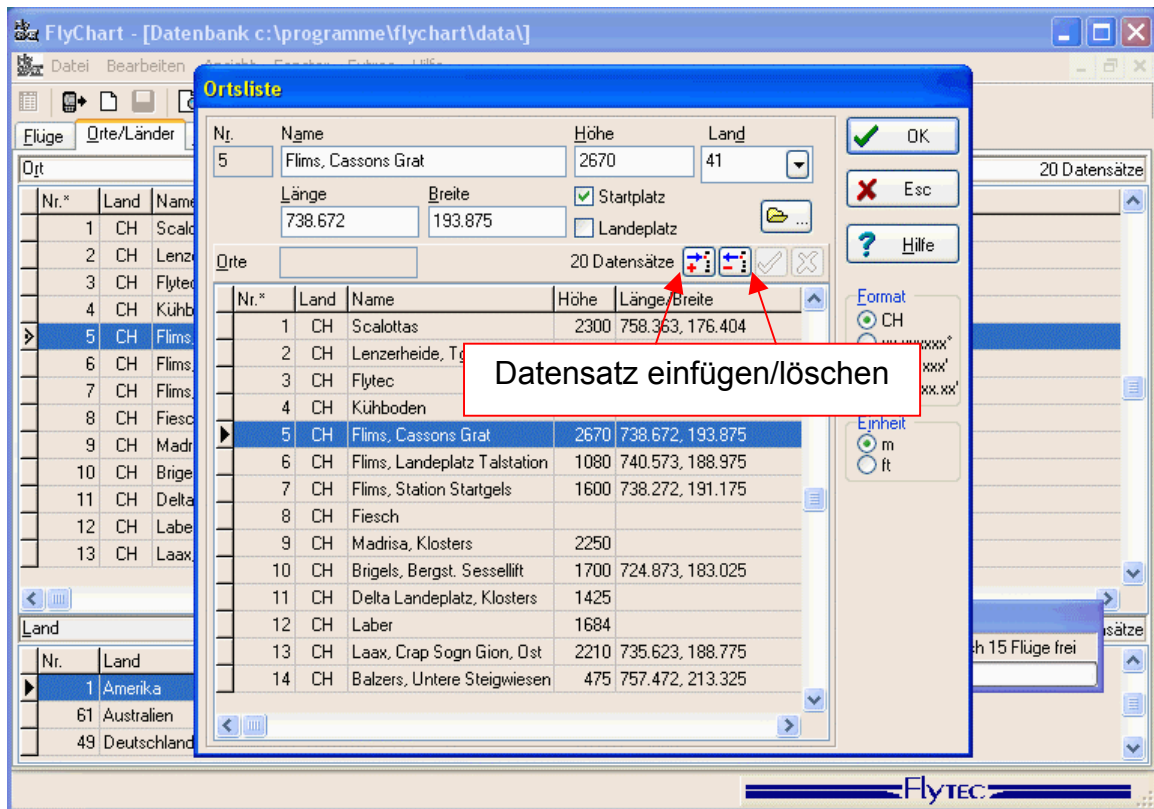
FlyChart - [Datenbank c:\programme\flychart\data\]

Datei Bearbeiten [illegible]

Flüge Orte/Länder

Ort 20 Datensätze

| Nr.* | Land | Name |
|---|---|---|
| 1 | CH | Scalo |
| 2 | CH | Lenze |
| 3 | CH | Flyte |
| 4 | CH | Kühb |
| 5 | CH | Flims |
| 6 | CH | Flims |
| 7 | CH | Flims |
| 8 | CH | Fiesc |
| 9 | CH | Madr |
| 10 | CH | Brige |
| 11 | CH | Delta |
| 12 | CH | Labe |
| 13 | CH | Laax |

Land

| Nr. | Land |
|---|---|
| 1 | Amerika |
| 61 | Australien |
| 49 | Deutschland |

Ortsliste

Nr. 5
Name Flims, Cassons Grat
Höhe 2670
Land 41
Länge 738.672
Breite 193.875
Startplatz
Landeplatz

Orte 20 Datensätze

| Nr.* | Land | Name | Höhe | Länge/Breite |
|---|---|---|---|---|
| 1 | CH | Scalottas | 2300 | 758.363, 176.404 |
| 2 | CH | Lenzerheide, T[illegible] | | |
| 3 | CH | Flytec | | |
| 4 | CH | Kühboden | | |
| 5 | CH | Flims, Cassons Grat | 2670 | 738.672, 193.875 |
| 6 | CH | Flims, Landeplatz Talstation | 1080 | 740.573, 188.975 |
| 7 | CH | Flims, Station Startgels | 1600 | 738.272, 191.175 |
| 8 | CH | Fiesch | | |
| 9 | CH | Madrisa, Klosters | 2250 | |
| 10 | CH | Brigels, Bergst. Sessellift | 1700 | 724.873, 183.025 |
| 11 | CH | Delta Landeplatz, Klosters | 1425 | |
| 12 | CH | Laber | 1684 | |
| 13 | CH | Laax, Crap Sogn Gion, Ost | 2210 | 735.623, 188.775 |
| 14 | CH | Balzers, Untere Steigwiesen | 475 | 757.472, 213.325 |

Datensatz einfügen/löschen

OK
Esc
Hilfe

Format
CH
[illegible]xxx°
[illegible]xxx'
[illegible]xx.xx'

Einheit
m
ft

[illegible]h 15 Flüge frei

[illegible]sätze

FlyTEC